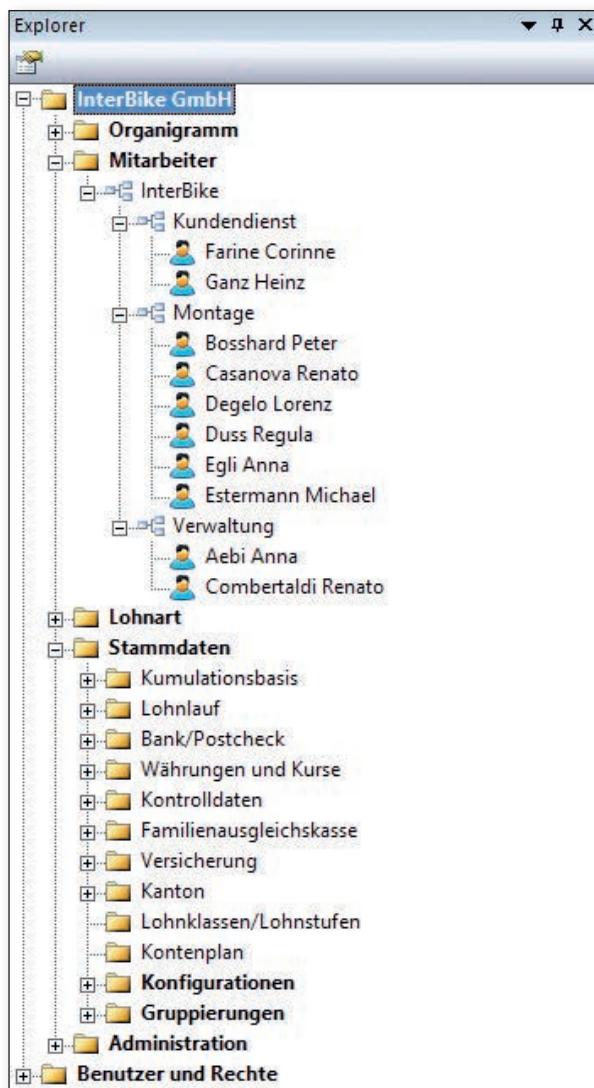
Explorer

InterBike GmbH
Organigramm
Mitarbeiter
InterBike
Kundendienst
Farine Corinne
Ganz Heinz
Montage
Bosshard Peter
Casanova Renato
Degelo Lorenz
Duss Regula
Egli Anna
Estermann Michael
Verwaltung
Aebi Anna
Combertaldi Renato
Lohnart
Stammdaten
Kumulationsbasis
Lohnlauf
Bank/Postcheck
Währungen und Kurse
Kontrolldaten
Familienausgleichskasse
Versicherung
Kanton
Lohnklassen/Lohnstufen
Kontenplan
Konfigurationen
Gruppierungen
Administration
Benutzer und Rechte